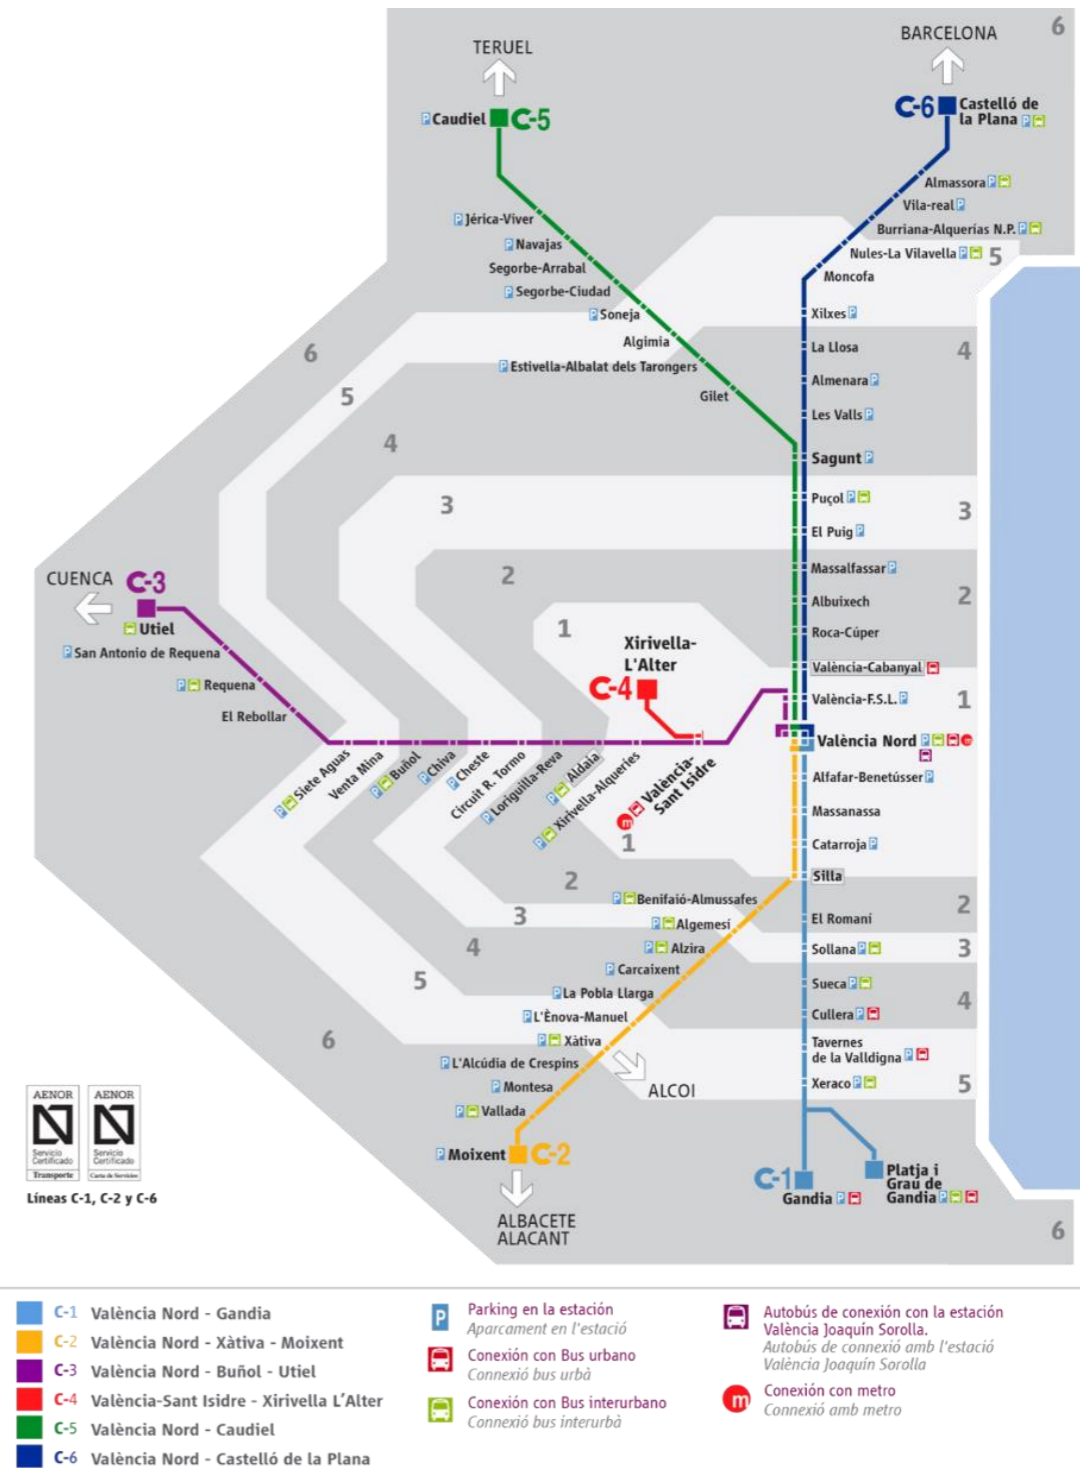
6

TERUEL

Caudiel C-5

Jérica-Viver
Navajas
Segorbe-Arrabal
Segorbe-Ciudad
Soneja
Algimia
Estivella-Albalat dels Tarongers
Gilet

BARCELONA

C-6 Castelló de la Plana

Almassora
Vila-real
Burriana-Alquerías N.P.
Nules-La Vilavella
5
Moncofa
Xilxes
La Llosa
4
Almenara
Les Valls
Sagunt
Puçol
3
El Puig
Massalfassar
2
Albuixech
Roca-Cúper
València-Cabanyal
València-F.S.L.
1
València Nord
Alfafar-Benetússer
Massanassa
Catarroja
Silla
El Romani
2
Sollana
3
Sueca
Cullera
4
Tavernes de la Valldigna
Xeraco
5

6
5
4
3
2
1

CUENCA C-3
Utiel
San Antonio de Requena
Requena
El Rebollar
Siete Aguas
Venta Mina
Buñol
Chiva
Cheste
Circuit R. Tormo
Loriguilla-Reva
Aldaia
Xirivella-Alqueries
València-Sant Isidre

Xirivella-L'Alter
C-4

1
2
3
4
5
6

Benifaió-Almussafes
Algemesí
Alzira
Carcaixent
La Pobla Llarga
L'Ènova-Manuel
Xàtiva
L'Alcúdia de Crespins
Montesa
Vallada
ALCOI
Moixent C-2

ALBACETE
ALACANT

C-1 Gandia
Platja i Grau de Gandia

6

AENOR Servicio Certificado Transporte
AENOR Servicio Certificado Carta de Servicios
Líneas C-1, C-2 y C-6

C-1 València Nord - Gandia
C-2 València Nord - Xàtiva - Moixent
C-3 València Nord - Buñol - Utiel
C-4 València-Sant Isidre - Xirivella L'Alter
C-5 València Nord - Caudiel
C-6 València Nord - Castelló de la Plana

Parking en la estación
Aparcament en l'estació
Conexión con Bus urbano
Connexió bus urbà
Conexión con Bus interurbano
Connexió bus interurbà

Autobús de conexión con la estación València Joaquín Sorolla.
Autobús de connexió amb l'estació València Joaquín Sorolla
Conexión con metro
Connexió amb metro